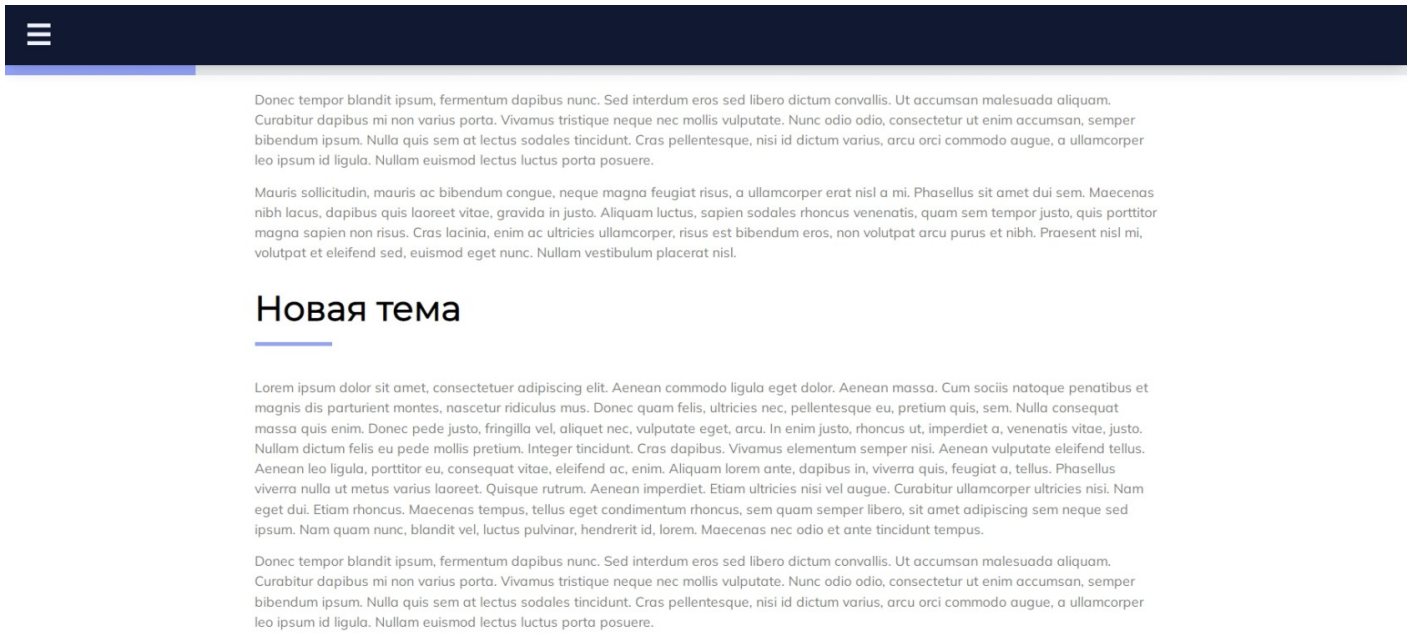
Donec tempor blandit ipsum, fermentum dapibus nunc. Sed interdum eros sed libero dictum convallis. Ut accumsan malesuada aliquam. Curabitur dapibus mi non varius porta. Vivamus tristique neque nec mollis vulputate. Nunc odio odio, consectetur ut enim accumsan, semper bibendum ipsum. Nulla quis sem at lectus sodales tincidunt. Cras pellentesque, nisi id dictum varius, arcu orci commodo augue, a ullamcorper leo ipsum id ligula. Nullam euismod lectus luctus porta posuere.

Mauris sollicitudin, mauris ac bibendum congue, neque magna feugiat risus, a ullamcorper erat nisl a mi. Phasellus sit amet dui sem. Maecenas nibh lacus, dapibus quis laoreet vitae, gravida in justo. Aliquam luctus, sapien sodales rhoncus venenatis, quam sem tempor justo, quis porttitor magna sapien non risus. Cras lacinia, enim ac ultricies ullamcorper, risus est bibendum eros, non volutpat arcu purus et nibh. Praesent nisl mi, volutpat et eleifend sed, euismod eget nunc. Nullam vestibulum placerat nisl.

Новая тема

Lorem ipsum dolor sit amet, consectetuer adipiscing elit. Aenean commodo ligula eget dolor. Aenean massa. Cum sociis natoque penatibus et magnis dis parturient montes, nascetur ridiculus mus. Donec quam felis, ultricies nec, pellentesque eu, pretium quis, sem. Nulla consequat massa quis enim. Donec pede justo, fringilla vel, aliquet nec, vulputate eget, arcu. In enim justo, rhoncus ut, imperdiet a, venenatis vitae, justo. Nullam dictum felis eu pede mollis pretium. Integer tincidunt. Cras dapibus. Vivamus elementum semper nisi. Aenean vulputate eleifend tellus. Aenean leo ligula, porttitor eu, consequat vitae, eleifend ac, enim. Aliquam lorem ante, dapibus in, viverra quis, feugiat a, tellus. Phasellus viverra nulla ut metus varius laoreet. Quisque rutrum. Aenean imperdiet. Etiam ultricies nisi vel augue. Curabitur ullamcorper ultricies nisi. Nam eget dui. Etiam rhoncus. Maecenas tempus, tellus eget condimentum rhoncus, sem quam semper libero, sit amet adipiscing sem neque sed ipsum. Nam quam nunc, blandit vel, luctus pulvinar, hendrerit id, lorem. Maecenas nec odio et ante tincidunt tempus.

Donec tempor blandit ipsum, fermentum dapibus nunc. Sed interdum eros sed libero dictum convallis. Ut accumsan malesuada aliquam. Curabitur dapibus mi non varius porta. Vivamus tristique neque nec mollis vulputate. Nunc odio odio, consectetur ut enim accumsan, semper bibendum ipsum. Nulla quis sem at lectus sodales tincidunt. Cras pellentesque, nisi id dictum varius, arcu orci commodo augue, a ullamcorper leo ipsum id ligula. Nullam euismod lectus luctus porta posuere.